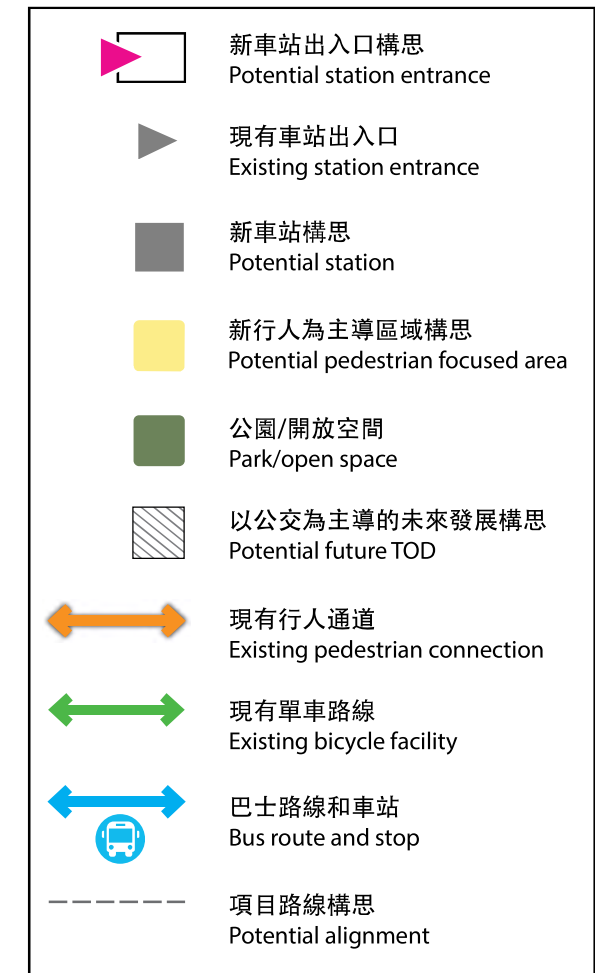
新車站出入口構思
Potential station entrance

現有車站出入口
Existing station entrance

新車站構思
Potential station

新行人為主導區域構思
Potential pedestrian focused area

公園/開放空間
Park/open space

以公交為主導的未來發展構思
Potential future TOD

現有行人通道
Existing pedestrian connection

現有單車路線
Existing bicycle facility

巴士路線和車站
Bus route and stop

項目路線構思
Potential alignment